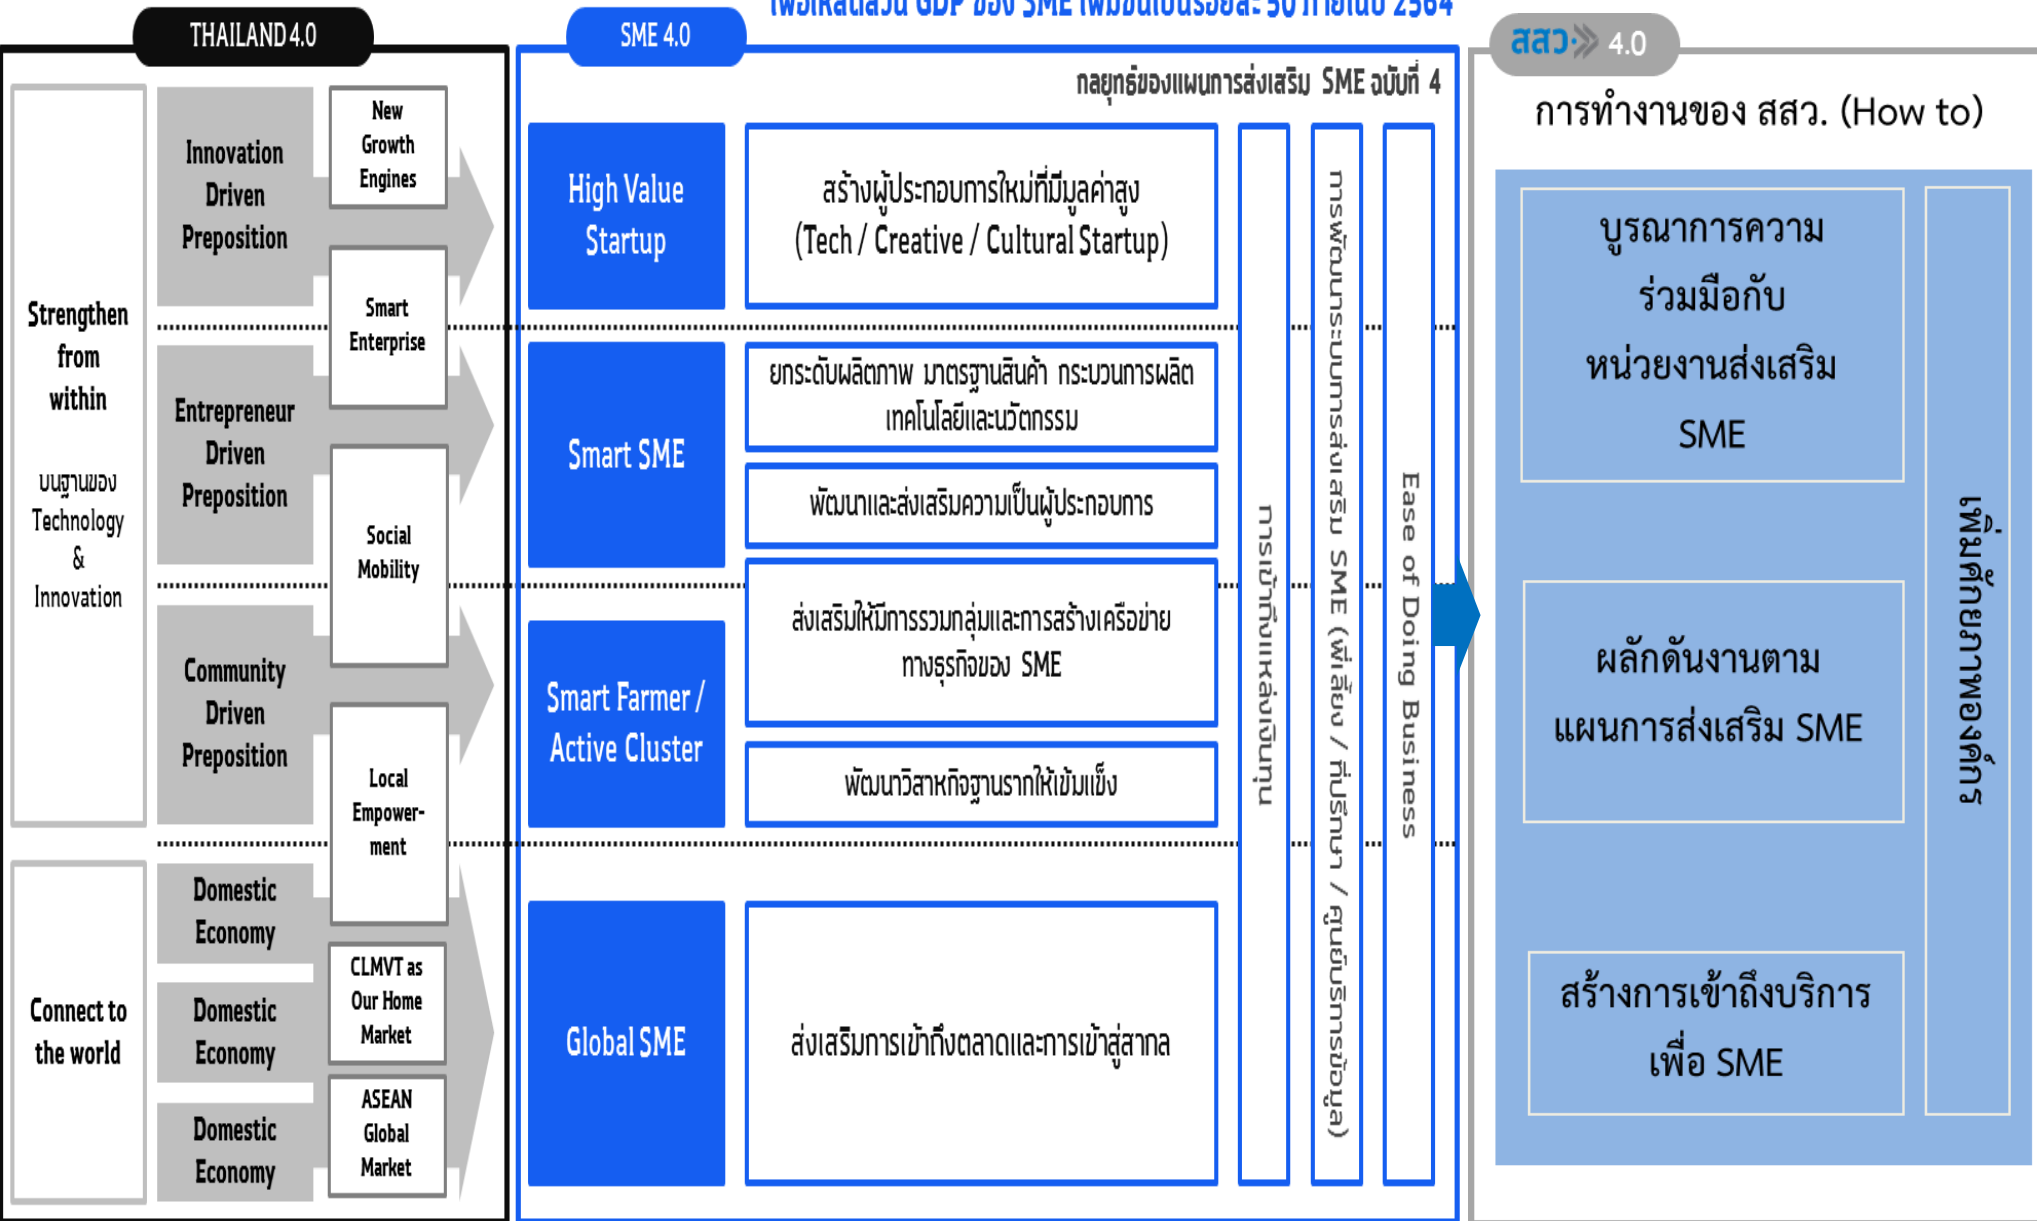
THAILAND 4.0

Strengthen from within

บนฐานของ Technology & Innovation

Connect to the world

Innovation Driven Preposition

Entrepreneur Driven Preposition

Community Driven Preposition

Domestic Economy

Domestic Economy

Domestic Economy

New Growth Engines

Smart Enterprise

Social Mobility

Local Empowerment

CLMVT as Our Home Market

ASEAN Global Market

SME 4.0

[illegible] GDP ของ SME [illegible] 50 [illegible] 2564

กลยุทธ์ของแผนการส่งเสริม SME ฉบับที่ 4

High Value Startup

สร้างผู้ประกอบการใหม่ที่มีมูลค่าสูง (Tech / Creative / Cultural Startup)

Smart SME

ยกระดับผลิตภาพ มาตรฐานสินค้า กระบวนการผลิต เทคโนโลยีและนวัตกรรม

พัฒนาและส่งเสริมความเป็นผู้ประกอบการ

Smart Farmer / Active Cluster

ส่งเสริมให้มีการรวมกลุ่มและการสร้างเครือข่ายทางธุรกิจของ SME

พัฒนาวิสาหกิจฐานรากให้เข้มแข็ง

Global SME

ส่งเสริมการเข้าถึงตลาดและการเข้าสู่สากล

การเข้าถึงแหล่งเงินทุน

การพัฒนากระบวนการส่งเสริม SME (พี่เลี้ยง / ที่ปรึกษา / ศูนย์บริการข้อมูล)

Ease of Doing Business

สสว. 4.0

การทำงานของ สสว. (How to)

บูรณาการความร่วมมือกับหน่วยงานส่งเสริม SME

ผลักดันงานตามแผนการส่งเสริม SME

สร้างการเข้าถึงบริการเพื่อ SME

เพิ่มศักยภาพองค์กร